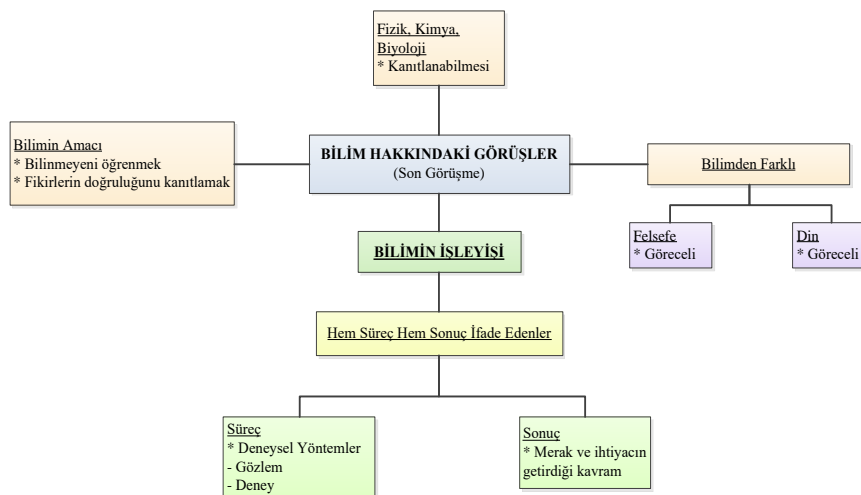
Fizik, Kimya, Biyoloji
* Kanıtlanabilmesi

Bilimin Amacı
* Bilinmeyeni öğrenmek
* Fikirlerin doğruluğunu kanıtlamak

BİLİM HAKKINDAKİ GÖRÜŞLER
(Son Görüşme)

Bilimden Farklı

Felsefe
* Göreceli

Din
* Göreceli

BİLİMİN İŞLEYİŞİ

Hem Süreç Hem Sonuç İfade Edenler

Süreç
* Deneysel Yöntemler
- Gözlem
- Deney

Sonuç
* Merak ve ihtiyacın getirdiği kavram